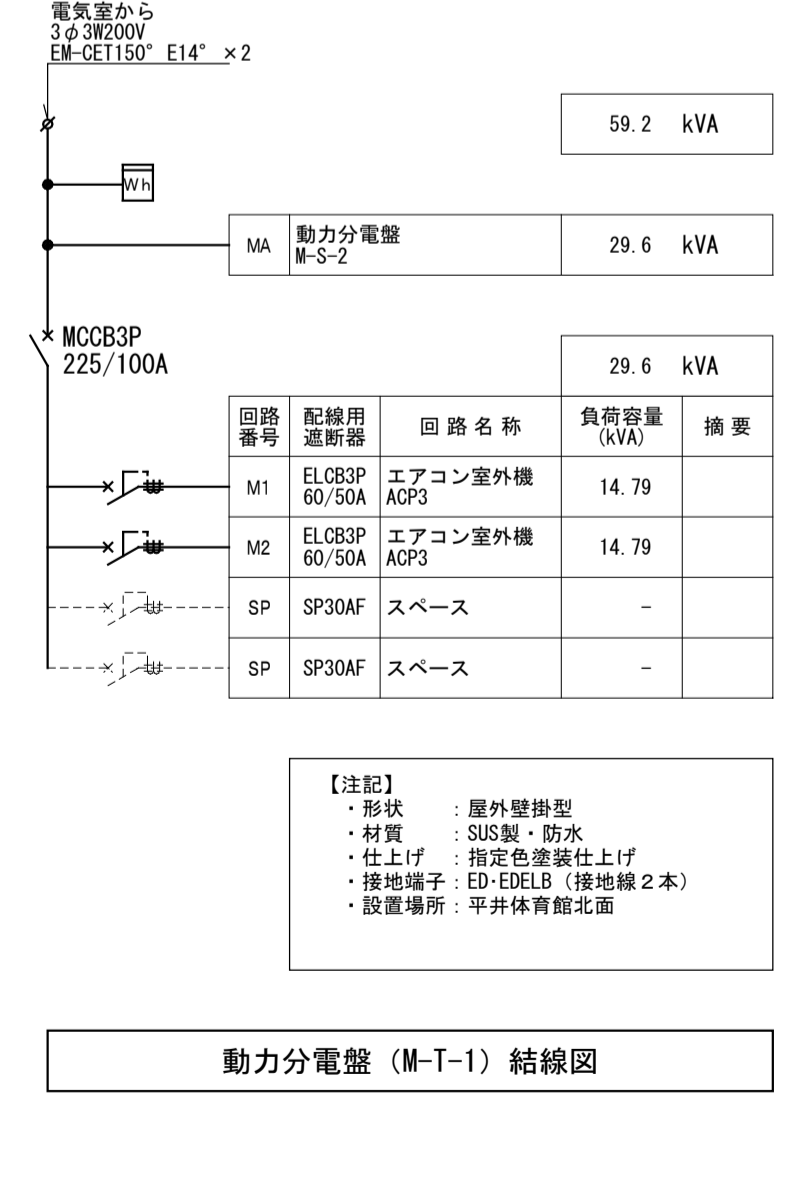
電気室から
3$\phi$3W200V
EM-CET150° E14° ×2

59.2 kVA

Wh

| MA | 動力分電盤 M-S-2 | 29.6 kVA |
|---|---|---|

MCCB3P
225/100A

29.6 kVA

| 回路番号 | 配線用遮断器 | 回路名称 | 負荷容量 (kVA) | 摘要 |
|---|---|---|---|---|
| M1 | ELCB3P 60/50A | エアコン室外機 ACP3 | 14.79 | |
| M2 | ELCB3P 60/50A | エアコン室外機 ACP3 | 14.79 | |
| SP | SP30AF | スペース | – | |
| SP | SP30AF | スペース | – | |

【注記】
・形状　：屋外壁掛型
・材質　：SUS製・防水
・仕上げ：指定色塗装仕上げ
・接地端子：ED·EDELB（接地線２本）
・設置場所：平井体育館北面

動力分電盤（M-T-1）結線図